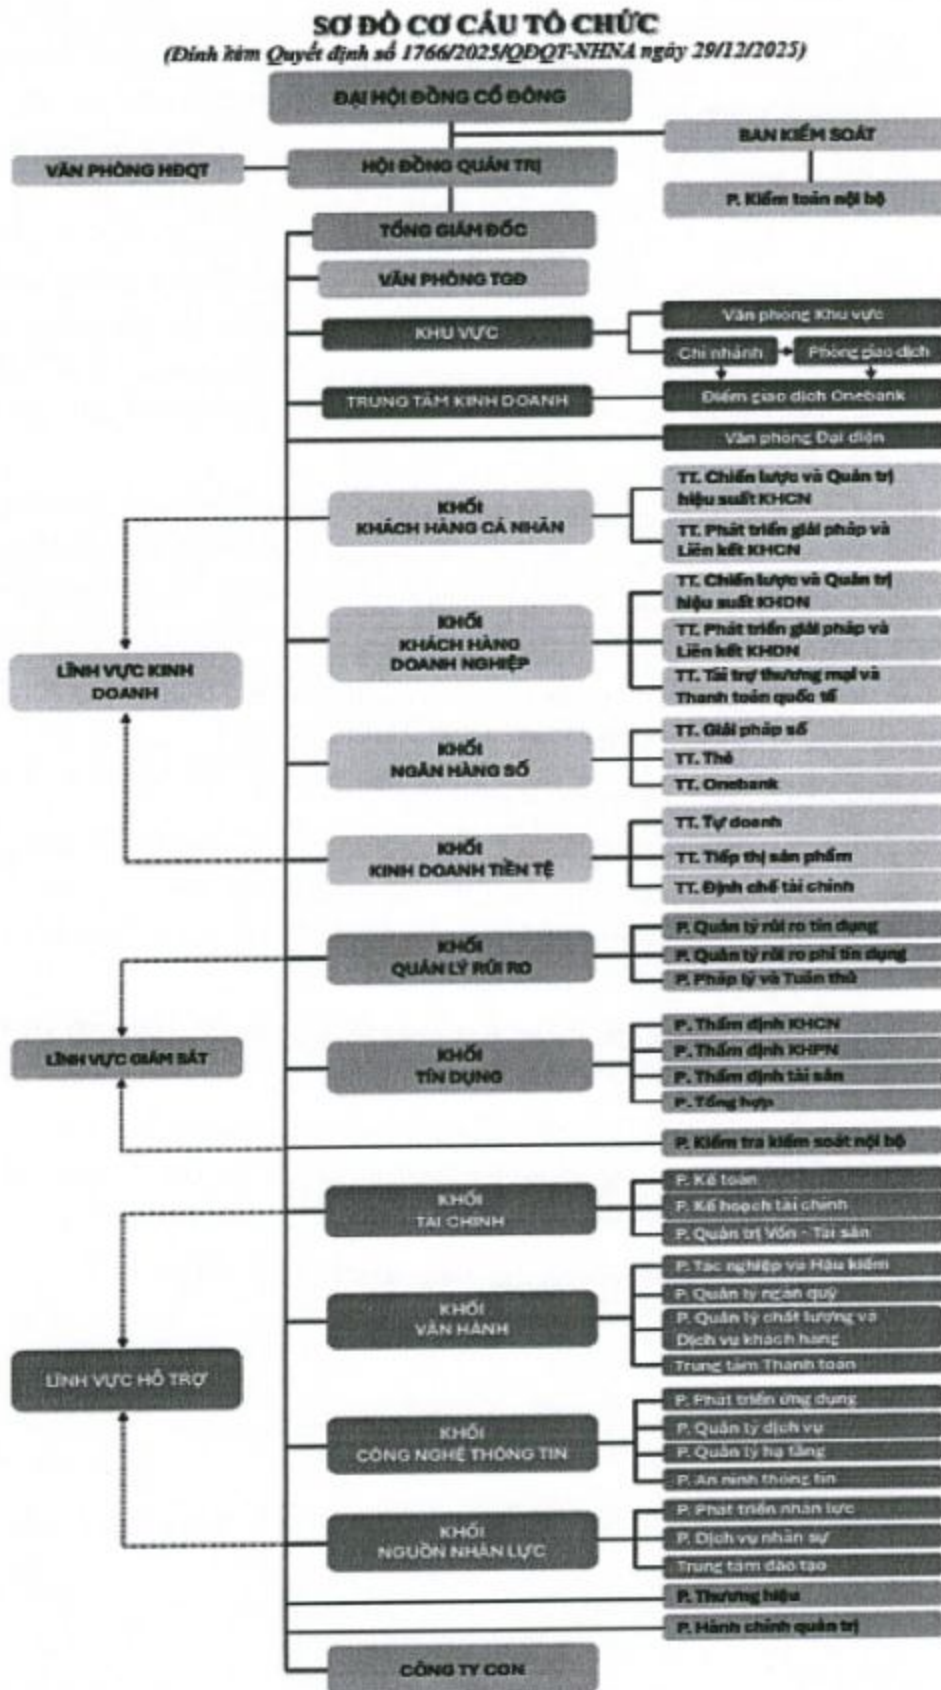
SƠ ĐỒ CƠ CẤU TỔ CHỨC
(Đính kèm Quyết định số 1766/2025/QĐQT-NHNA ngày 29/12/2025)

ĐẠI HỘI ĐỒNG CỔ ĐÔNG

BAN KIỂM SOÁT

P. Kiểm toán nội bộ

VĂN PHÒNG HĐQT

HỘI ĐỒNG QUẢN TRỊ

TỔNG GIÁM ĐỐC

VĂN PHÒNG TGĐ

KHU VỰC

Văn phòng Khu vực

Chi nhánh

Phòng giao dịch

TRUNG TÂM KINH DOANH

Điểm giao dịch Onebank

Văn phòng Đại diện

KHỐI KHÁCH HÀNG CÁ NHÂN

TT. Chiến lược và Quản trị hiệu suất KHCN

TT. Phát triển giải pháp và Liên kết KHCN

KHỐI KHÁCH HÀNG DOANH NGHIỆP

TT. Chiến lược và Quản trị hiệu suất KHDN

TT. Phát triển giải pháp và Liên kết KHDN

TT. Tài trợ thương mại và Thanh toán quốc tế

LĨNH VỰC KINH DOANH

KHỐI NGÂN HÀNG SỐ

TT. Giải pháp số

TT. Thẻ

TT. Onebank

KHỐI KINH DOANH TIỀN TỆ

TT. Tự doanh

TT. Tiếp thị sản phẩm

TT. Định chế tài chính

KHỐI QUẢN LÝ RỦI RO

P. Quản lý rủi ro tín dụng

P. Quản lý rủi ro phi tín dụng

P. Pháp lý và Tuân thủ

LĨNH VỰC GIÁM SÁT

KHỐI TÍN DỤNG

P. Thẩm định KHCN

P. Thẩm định KHDN

P. Thẩm định tài sản

P. Tổng hợp

P. Kiểm tra kiểm soát nội bộ

KHỐI TÀI CHÍNH

P. Kế toán

P. Kế hoạch tài chính

P. Quản trị Vốn - Tài sản

KHỐI VẬN HÀNH

P. Tác nghiệp và Hậu kiểm

P. Quản lý ngân quỹ

P. Quản lý chất lượng và Dịch vụ khách hàng

Trung tâm Thanh toán

LĨNH VỰC HỖ TRỢ

KHỐI CÔNG NGHỆ THÔNG TIN

P. Phát triển ứng dụng

P. Quản lý dịch vụ

P. Quản lý hạ tầng

P. An ninh thông tin

KHỐI NGUỒN NHÂN LỰC

P. Phát triển nhân lực

P. Dịch vụ nhân sự

Trung tâm đào tạo

P. Thương hiệu

P. Hành chính quản trị

CÔNG TY CON